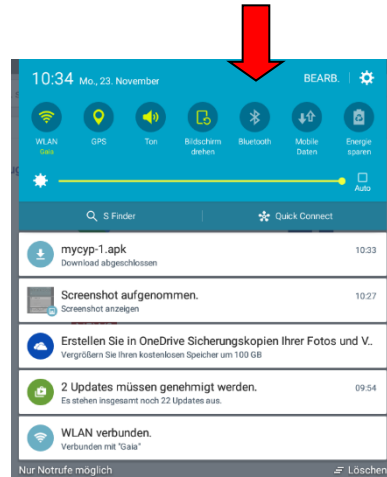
10:34 Mo., 23. November

BEARB.

WLAN
Gaia

GPS

Ton

Bildschirm drehen

Bluetooth

Mobile Daten

Energie sparen

Auto

S Finder

Quick Connect

mycyp-1.apk
Download abgeschlossen
10:33

Screenshot aufgenommen.
Screenshot anzeigen
10:27

Erstellen Sie in OneDrive Sicherungskopien Ihrer Fotos und V..
Vergrößern Sie Ihren kostenlosen Speicher um 100 GB

2 Updates müssen genehmigt werden.
Es stehen insgesamt noch 22 Updates aus.
09:54

WLAN verbunden.
Verbunden mit "Gaia"

Nur Notrufe möglich

Löschen